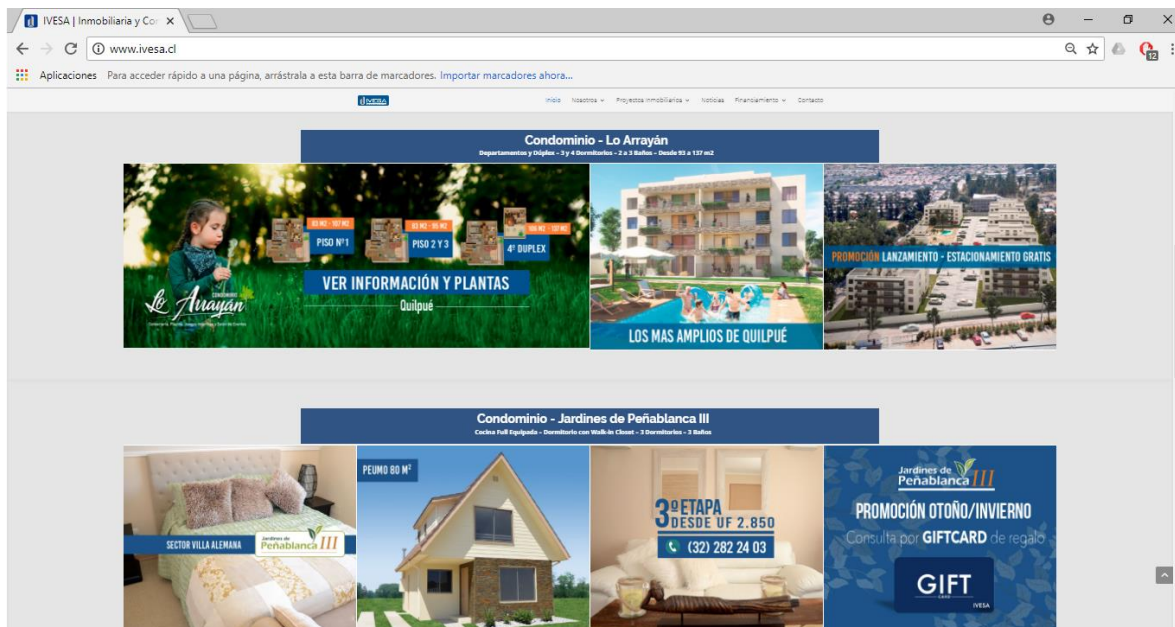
IVESA | Inmobiliaria y Co ×

www.ivesa.cl

12

Aplicaciones Para acceder rápido a una página, arrástrala a esta barra de marcadores. Importar marcadores ahora...

IVESA

Inicio Nosotros Proyectos Inmobiliarios Noticias Financiamiento Contacto

Condominio - Lo Arrayán
Departamentos y Dúplex - 3 y 4 Dormitorios - 2 a 3 Baños - Desde 93 a 137 m2

93 M2 - 107 M2
PISO Nº1

93 M2 - 95 M2
PISO 2 Y 3

106 M2 - 137 M2
4º DUPLEX

VER INFORMACIÓN Y PLANTAS
Quilpué

Lo Arrayán

LOS MAS AMPLIOS DE QUILPUÉ

PROMOCIÓN LANZAMIENTO - ESTACIONAMIENTO GRATIS

Condominio - Jardines de Peñablanca III
Cocina Full Equipada - Dormitorio con Walk-in Closet - 3 Dormitorios - 3 Baños

SECTOR VILLA ALEMANA
Jardines de Peñablanca III

PEUMO 80 M²

3ºETAPA
DESDE UF 2.850
(32) 282 24 03

Jardines de Peñablanca III
PROMOCIÓN OTOÑO/INVIERNO
Consulta por GIFTCARD de regalo
GIFT
CARD
IVESA